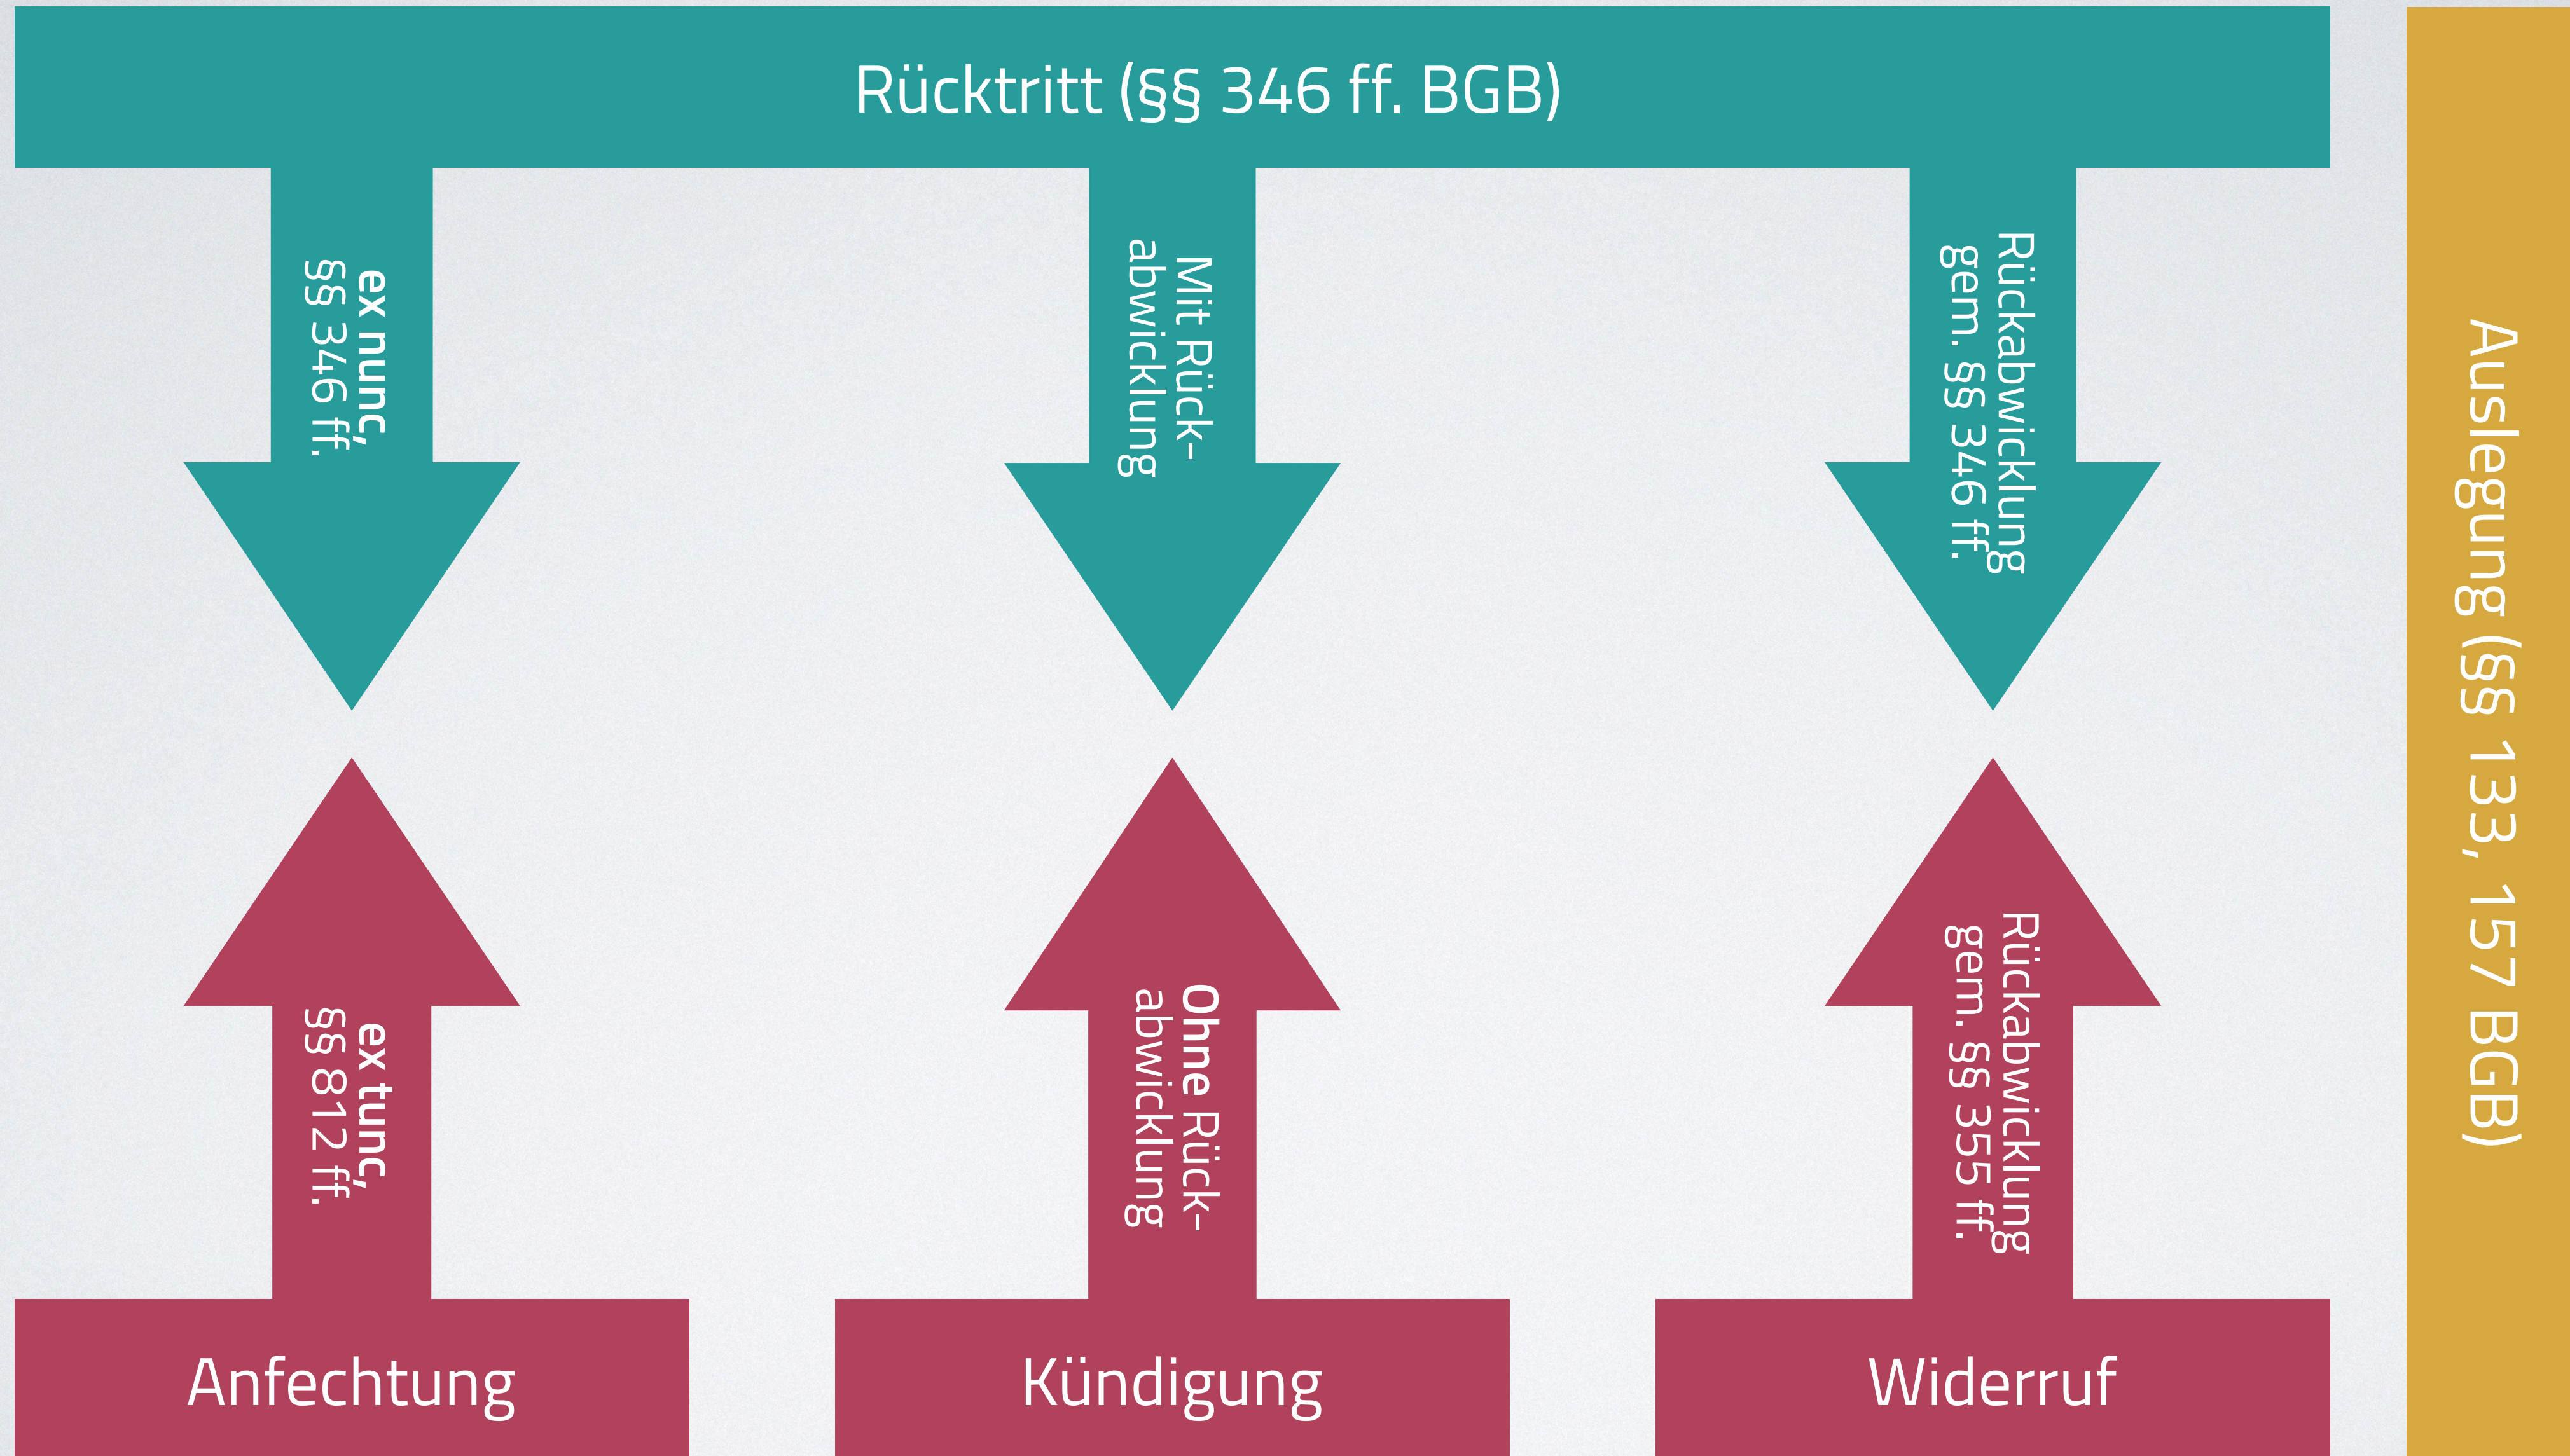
Rücktritt (§§ 346 ff. BGB)

ex nunc,
§§ 346 ff.

Mit Rückabwicklung

Rückabwicklung
gem. §§ 346 ff.

ex tunc,
§§ 812 ff.

Ohne Rückabwicklung

Rückabwicklung
gem. §§ 355 ff.

Anfechtung

Kündigung

Widerruf

Auslegung (§§ 133, 157 BGB)